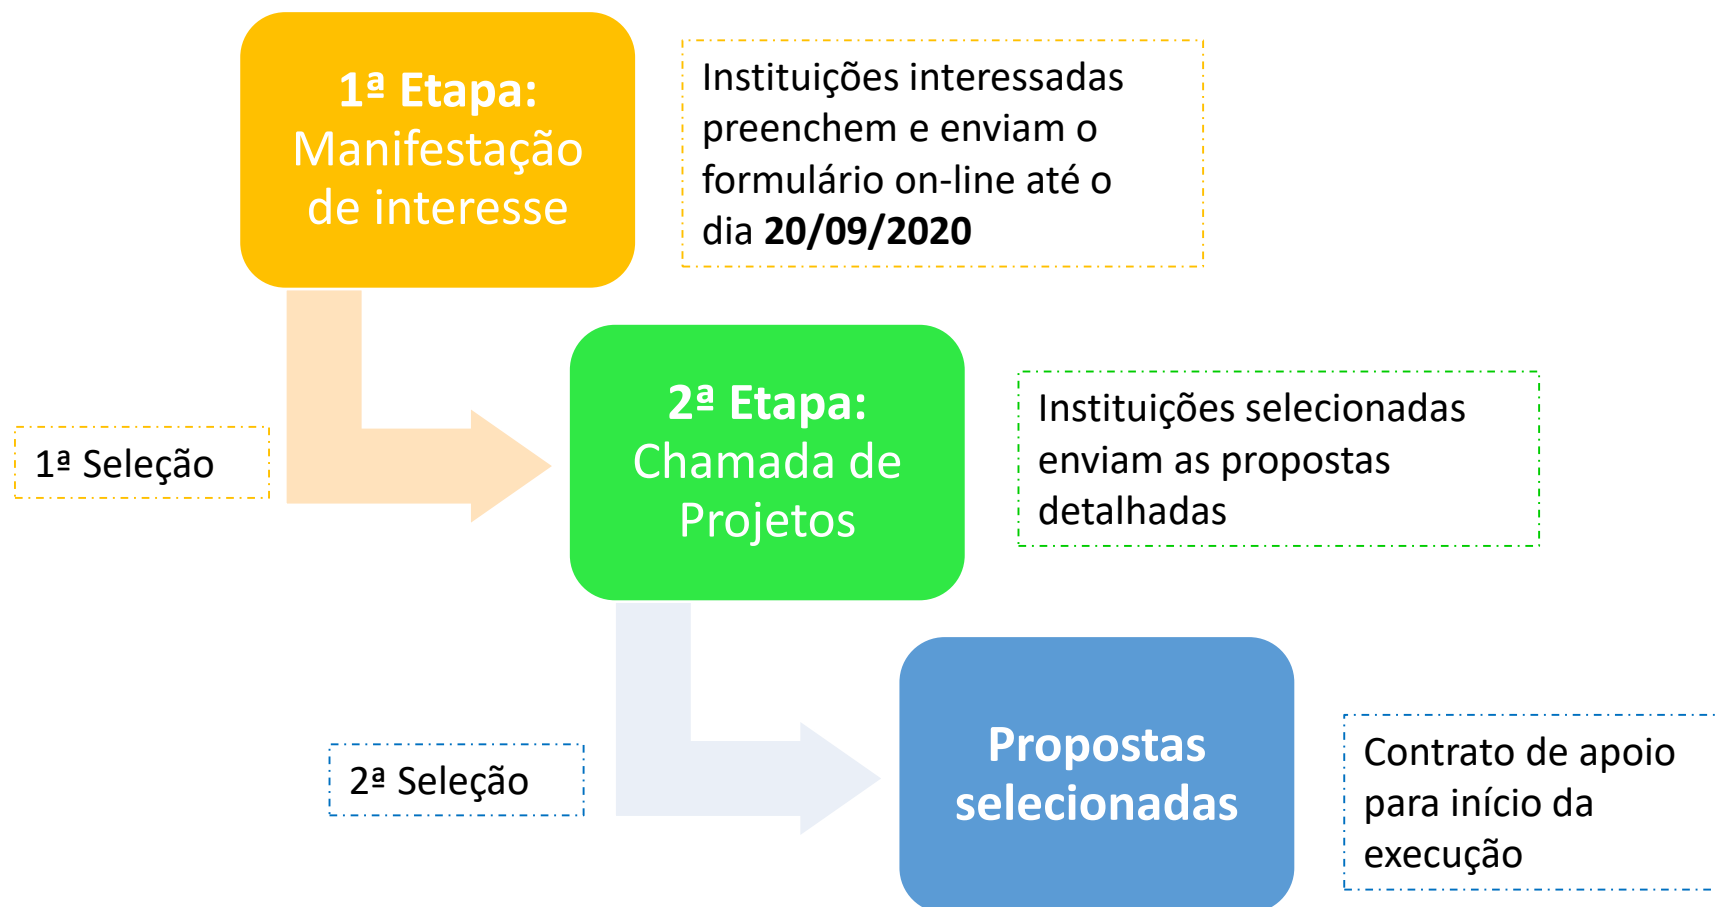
1ª Etapa:
Manifestação de interesse

Instituições interessadas preenchem e enviam o formulário on-line até o dia **20/09/2020**

1ª Seleção

2ª Etapa:
Chamada de Projetos

Instituições selecionadas enviam as propostas detalhadas

2ª Seleção

Propostas selecionadas

Contrato de apoio para início da execução